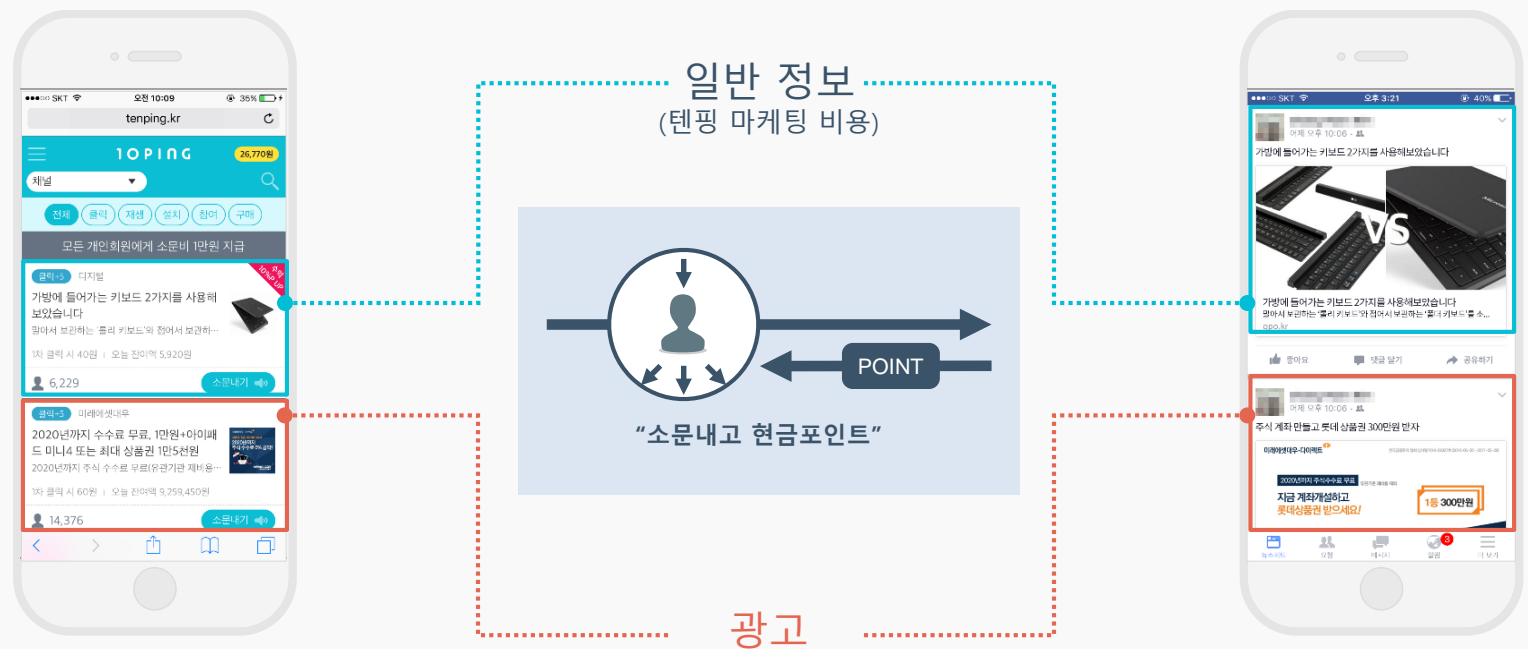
●●●○○ SKT 오전 10:09 35%
tenping.kr

TENPING 26,770원
채널
전체 클릭 재생 설치 참여 구매
모든 개인회원에게 소문비 1만원 지급

클릭+5 디지털
가방에 들어가는 키보드 2가지를 사용해 보았습니다
말아서 보관하는 '롤리 키보드'와 접어서 보관하...
1차 클릭 시 40원 | 오늘 잔여액 5,920원
6,229 소문내기

클릭+5 미래에셋대우
2020년까지 수수료 무료, 1만원+아이패드 미니4 또는 최대 상품권 1만5천원
2020년까지 주식 수수료 무료(유관기관 제비용...
1차 클릭 시 60원 | 오늘 잔여액 9,259,450원
14,376 소문내기

일반 정보
(텐핑 마케팅 비용)

POINT
"소문내고 현금포인트"

광고

●●●○○ SKT 오후 3:21 40%
어제 오후 10:06
가방에 들어가는 키보드 2가지를 사용해보았습니다
VS
가방에 들어가는 키보드 2가지를 사용해보았습니다
말아서 보관하는 '롤리 키보드'와 접어서 보관하는 '폴더 키보드'를 소...
opo.kr
좋아요 댓글 달기 공유하기

어제 오후 10:06
주식 계좌 만들고 롯데 상품권 300만원 받자
미래에셋대우·다이렉트
지금 계좌개설하고 롯데상품권 받으세요!
1등 300만원
뉴스피드 요청 메시지 알림 3 더 보기